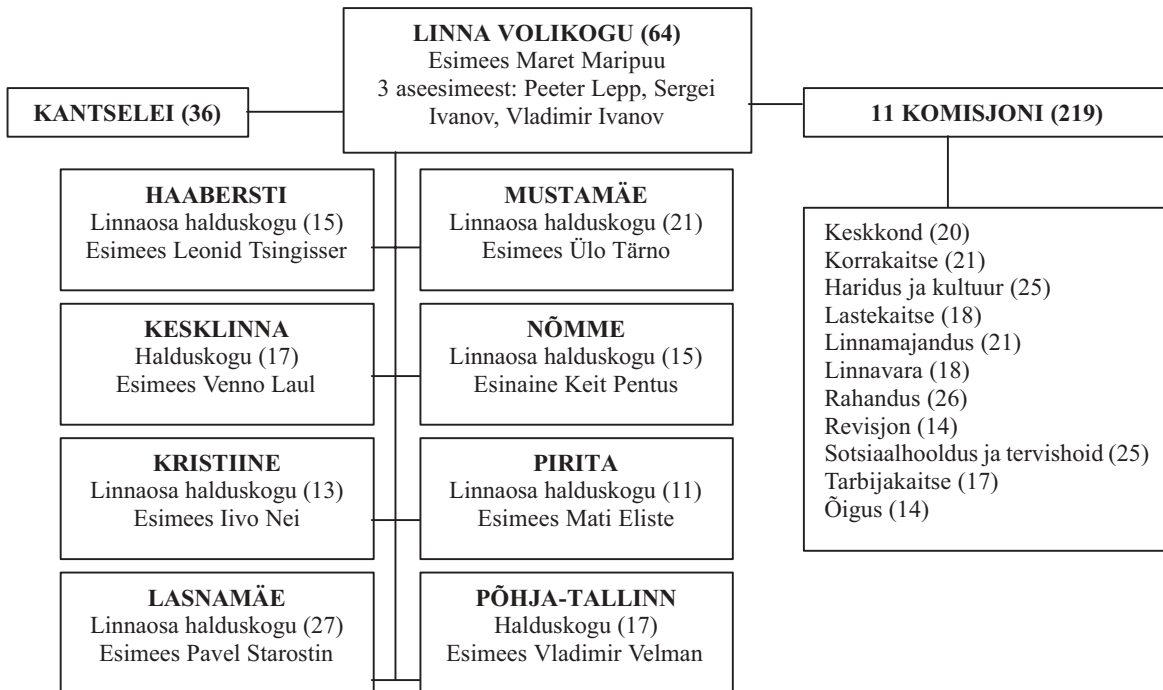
LINNA VOLIKOGU (64)
Esimees Maret Maripuu
3 aseesimeest: Peeter Lepp, Sergei Ivanov, Vladimir Ivanov

KANTSELEI (36)

11 KOMISJONI (219)

HAABERSTI
Linnaosa halduskogu (15)
Esimees Leonid Tsingisser

MUSTAMÄE
Linnaosa halduskogu (21)
Esimees Ülo Tärno

KESKLINNA
Halduskogu (17)
Esimees Venno Laul

NÕMME
Linnaosa halduskogu (15)
Esinaine Keit Pentus

KRISTIINE
Linnaosa halduskogu (13)
Esimees Iivo Nei

PIRITA
Linnaosa halduskogu (11)
Esimees Mati Eliste

LASNAMÄE
Linnaosa halduskogu (27)
Esimees Pavel Starostin

PÕHJA-TALLINN
Halduskogu (17)
Esimees Vladimir Velman

Keskkond (20)
Korrakaitse (21)
Haridus ja kultuur (25)
Lastekaitse (18)
Linnamajandus (21)
Linnavara (18)
Rahandus (26)
Revisjon (14)
Sotsiaalhooldus ja tervishoid (25)
Tarbijakaitse (17)
Õigus (14)